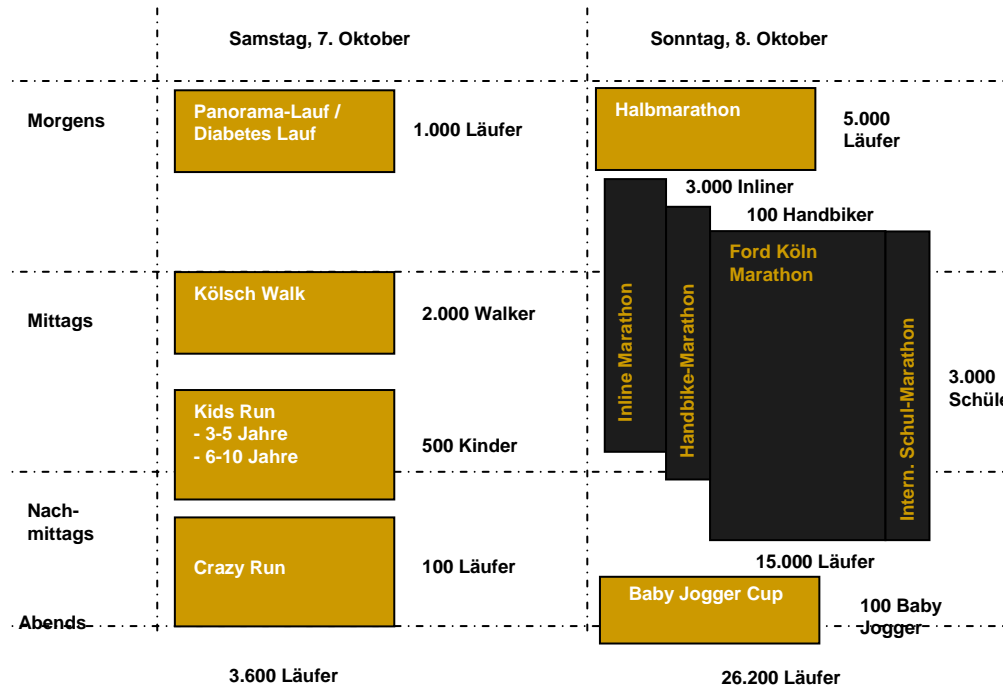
Samstag, 7. Oktober

Sonntag, 8. Oktober

Morgens

Panorama-Lauf / Diabetes Lauf

1.000 Läufer

Halbmarathon

5.000 Läufer

3.000 Inliner

100 Handbiker

Ford Köln Marathon

Mittags

Kölsch Walk

2.000 Walker

Inline Marathon

Handbike-Marathon

Intern. Schul-Marathon

3.000 Schüle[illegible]

Kids Run
- 3-5 Jahre
- 6-10 Jahre

500 Kinder

Nachmittags

Crazy Run

100 Läufer

15.000 Läufer

Baby Jogger Cup

100 Baby Jogger

Abends

3.600 Läufer

26.200 Läufer